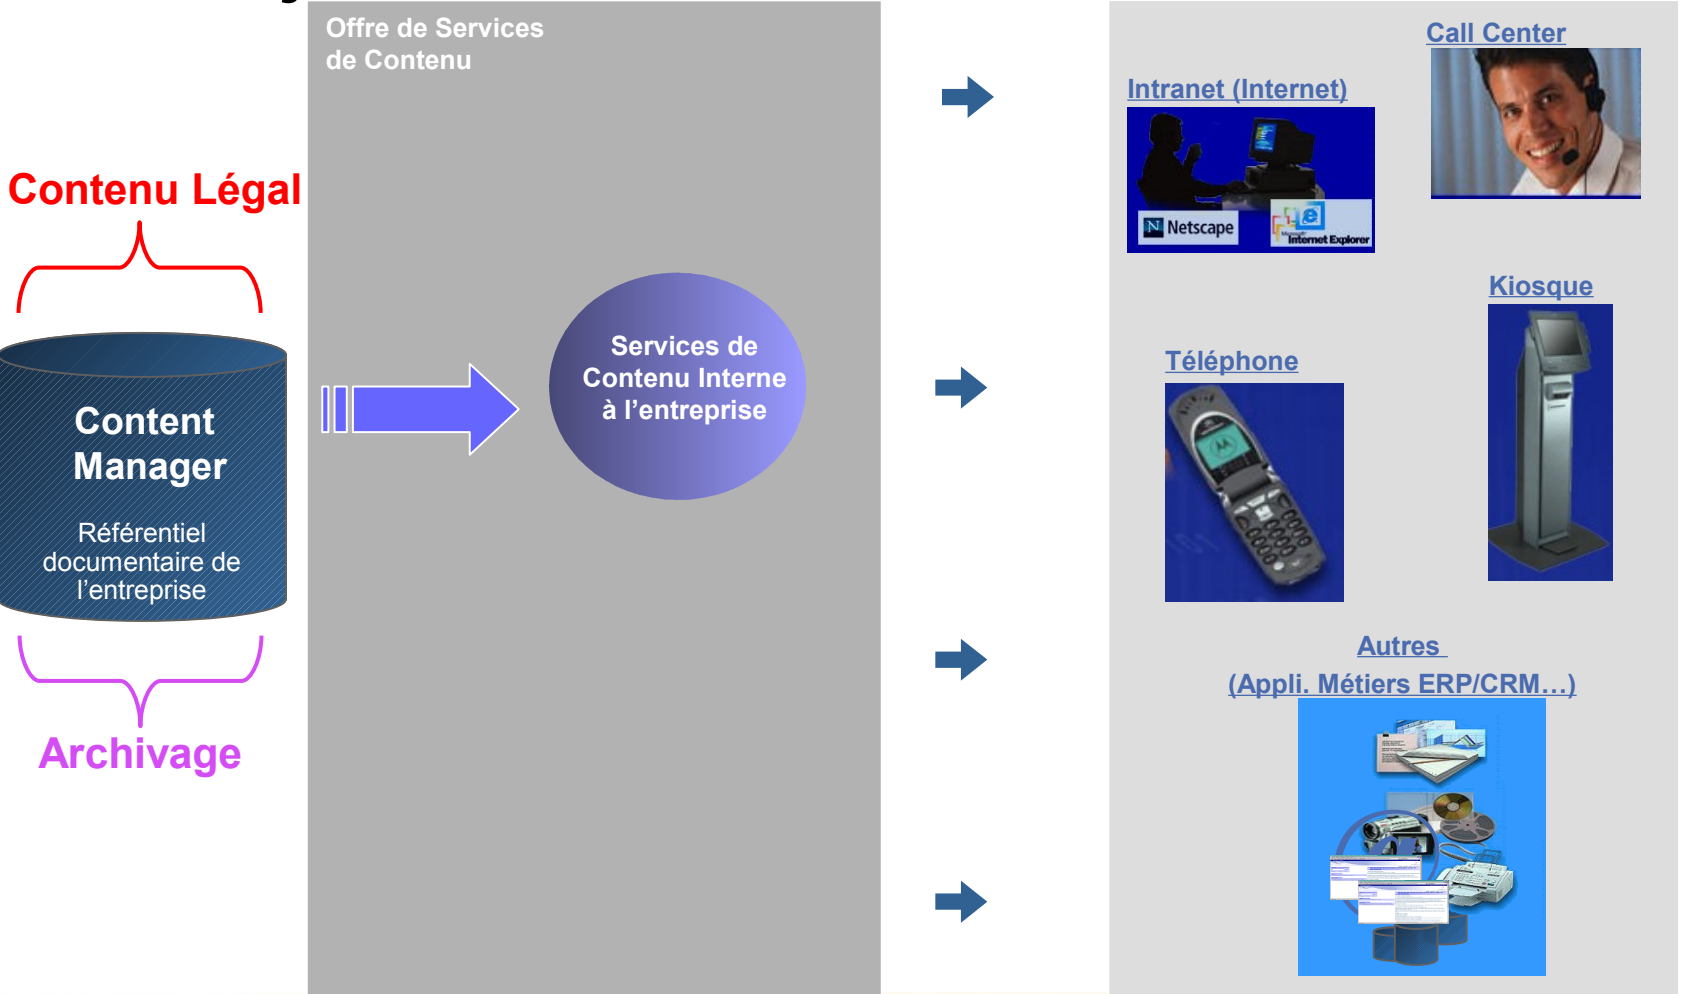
Offre de Services de Contenu

Contenu Légal

Content Manager

Référentiel documentaire de l'entreprise

Archivage

Services de Contenu Interne à l'entreprise

Intranet (Internet)

Netscape

Internet Explorer

Call Center

Kiosque

Téléphone

Autres (Appli. Métiers ERP/CRM…)